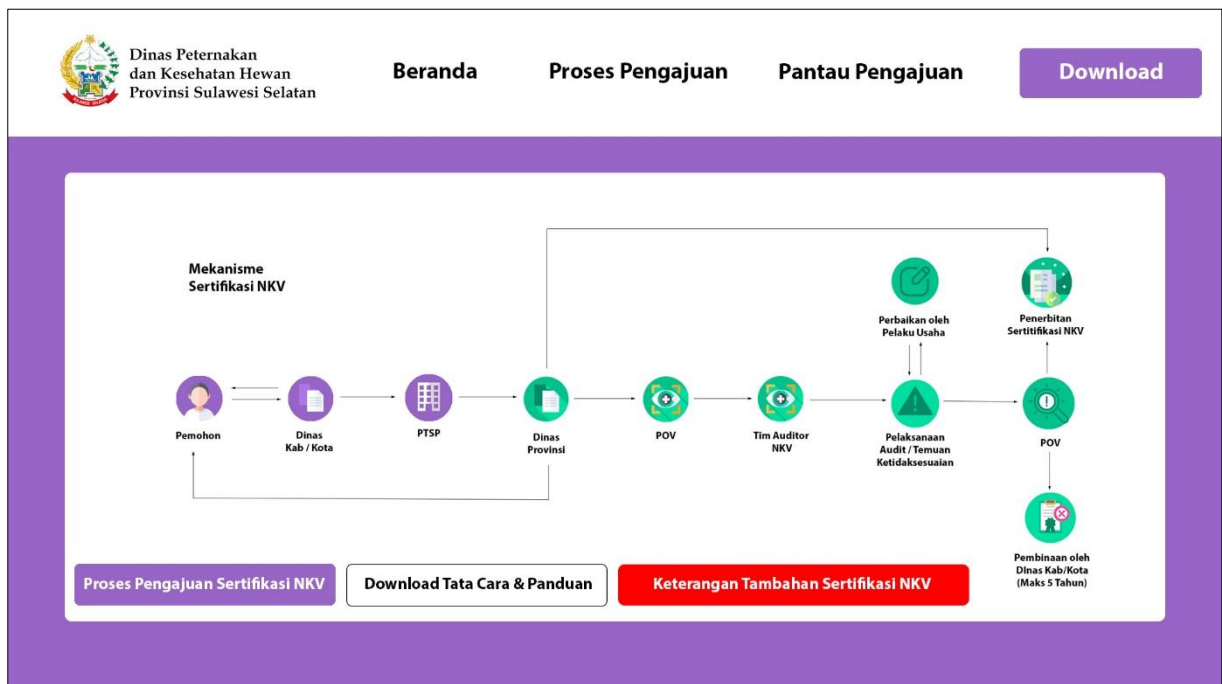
Dinas Peternakan
dan Kesehatan Hewan
Provinsi Sulawesi Selatan

Beranda

Proses Pengajuan

Pantau Pengajuan

Download

Mekanisme
Sertifikasi NKV

Perbaikan oleh
Pelaku Usaha

Penerbitan
Sertitifikasi NKV

Pemohon

Dinas
Kab / Kota

PTSP

Dinas
Provinsi

POV

Tim Auditor
NKV

Pelaksanaan
Audit / Temuan
Ketidaksesuaian

POV

Pembinaan oleh
DInas Kab/Kota
(Maks 5 Tahun)

Proses Pengajuan Sertifikasi NKV

Download Tata Cara & Panduan

Keterangan Tambahan Sertifikasi NKV